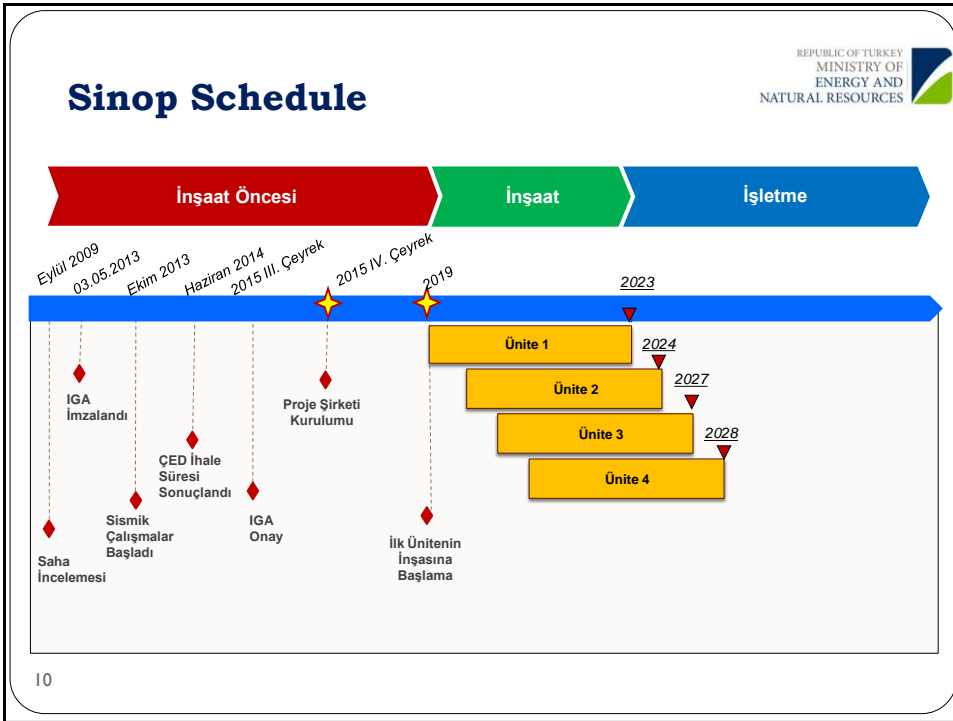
Sinop Schedule

REPUBLIC OF TURKEY
MINISTRY OF
ENERGY AND
NATURAL RESOURCES

İnşaat Öncesi

İnşaat

İşletme

Eylül 2009

03.05.2013

Ekim 2013

Haziran 2014

2015 III. Çeyrek

2015 IV. Çeyrek

2019

2023

Ünite 1

2024

Ünite 2

2027

Ünite 3

2028

Ünite 4

IGA İmzalandı

Proje Şirketi Kurulumu

ÇED İhale Süresi Sonuçlandı

Sismik Çalışmalar Başladı

IGA Onay

Saha İncelemesi

İlk Ünitenin İnşasına Başlama

10